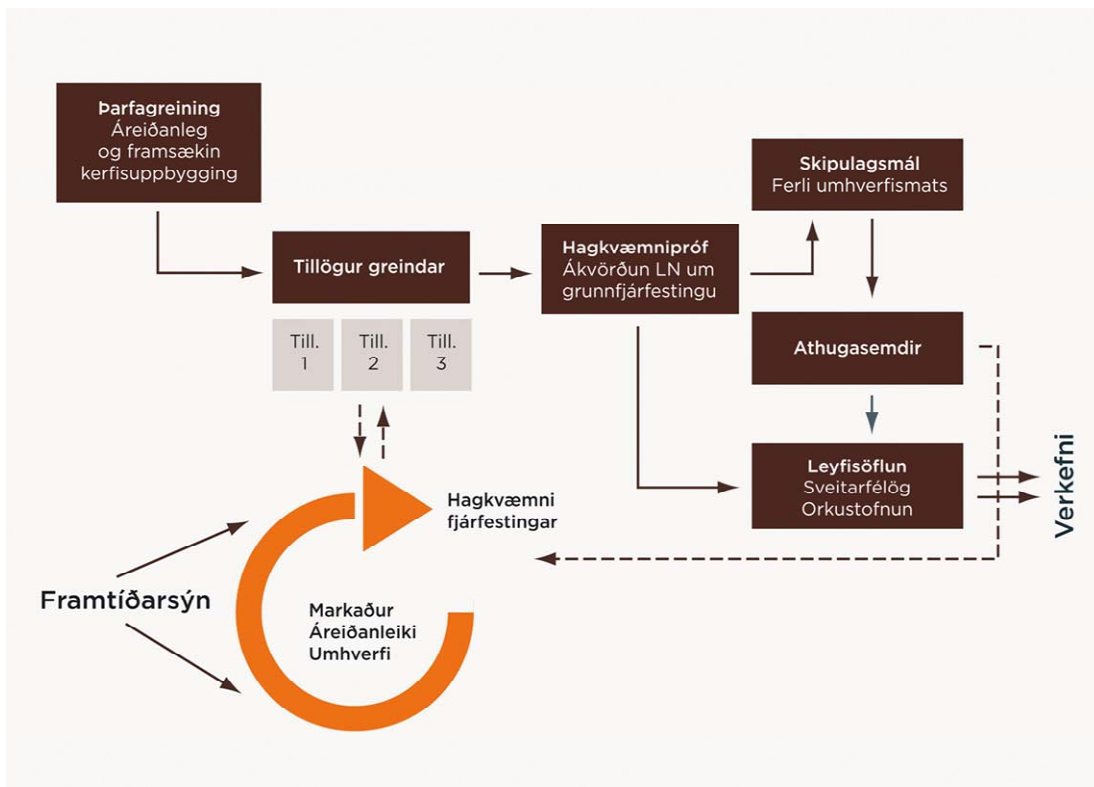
Þarfagreining
Áreiðanleg og framsækin kerfisuppbygging

Tillögur greindar

Till. 1

Till. 2

Till. 3

Hagkvæmnipróf
Ákvörðun LN um grunnfjárfestingu

Skipulagsmál
Ferli umhverfismats

Athugasemdir

Leyfisöflun
Sveitarfélög
Orkustofnun

Verkefni

Hagkvæmni fjárfestingar

Framtíðarsýn

Markaður
Áreiðanleiki
Umhverfi